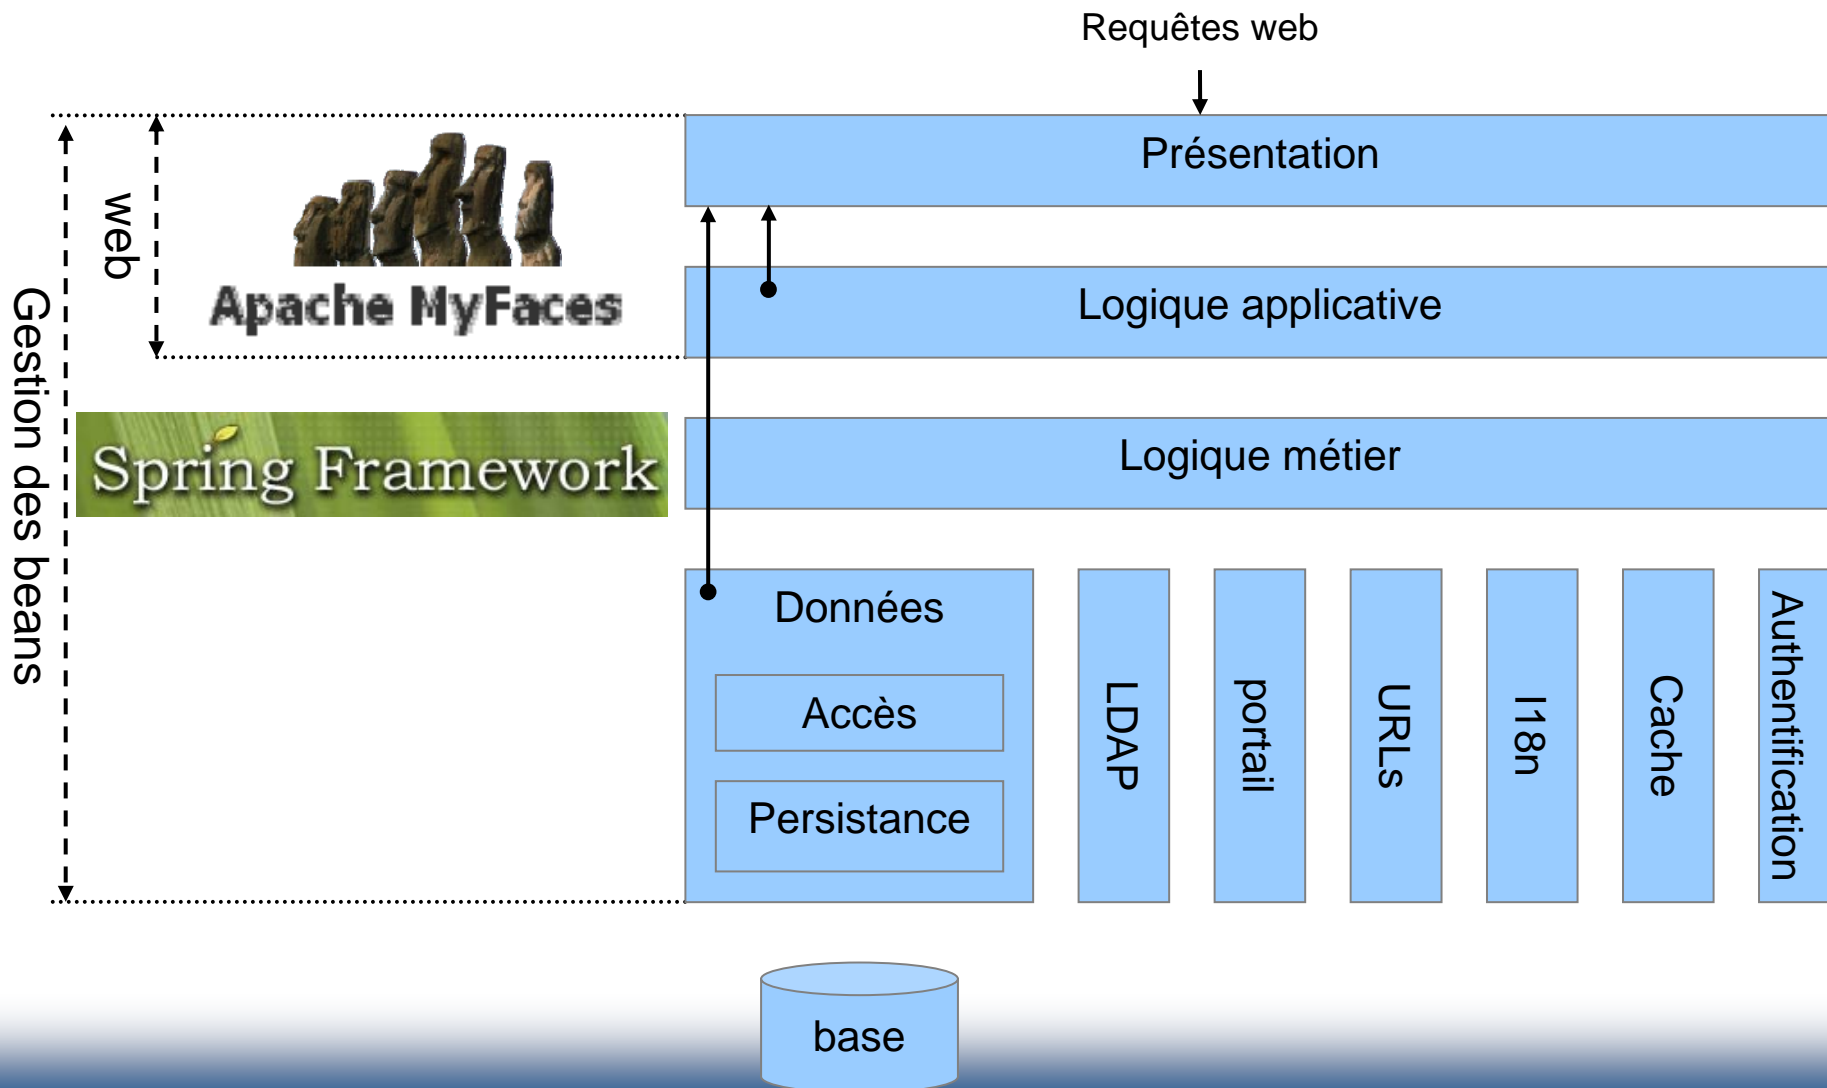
Requêtes web

Présentation

Logique applicative

Logique métier

Données

Accès

Persistance

LDAP

portail

URLs

I18n

Cache

Authentification

base

Gestion des beans

web

Apache MyFaces

Spring Framework